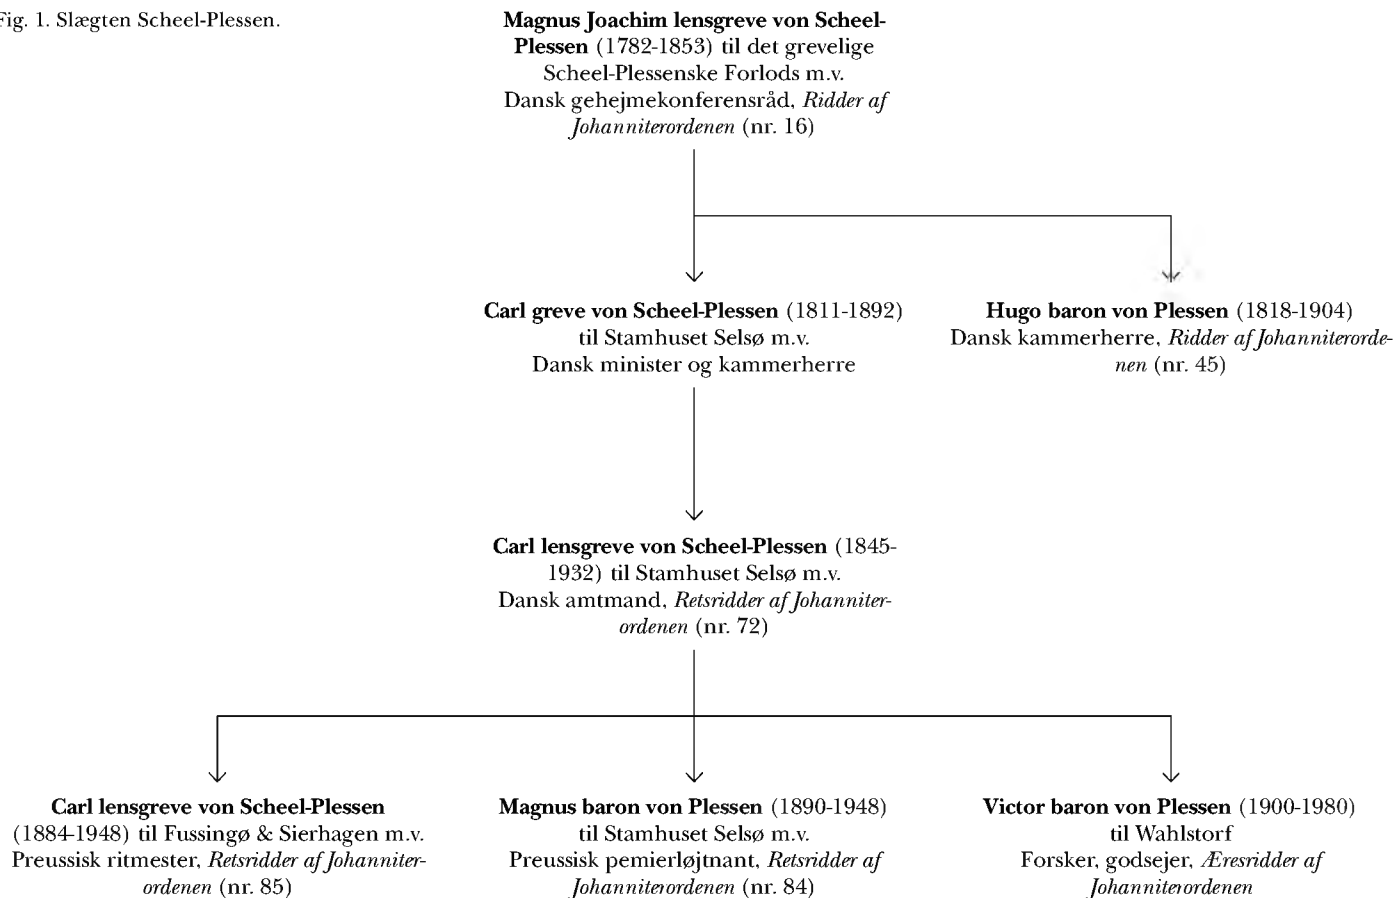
Fig. 1. Slægten Scheel-Plessen.

**Magnus Joachim lensgreve von Scheel-Plessen** (1782-1853) til det grevelige Scheel-Plessenske Forlods m.v.
Dansk gehejmekonferensråd, *Ridder af Johanniterordenen* (nr. 16)

**Carl greve von Scheel-Plessen** (1811-1892) til Stamhuset Selsø m.v.
Dansk minister og kammerherre

**Hugo baron von Plessen** (1818-1904)
Dansk kammerherre, *Ridder af Johanniterordenen* (nr. 45)

**Carl lensgreve von Scheel-Plessen** (1845-1932) til Stamhuset Selsø m.v.
Dansk amtmand, *Retsridder af Johanniterordenen* (nr. 72)

**Carl lensgreve von Scheel-Plessen** (1884-1948) til Fussingø & Sierhagen m.v.
Preussisk ritmester, *Retsridder af Johanniterordenen* (nr. 85)

**Magnus baron von Plessen** (1890-1948) til Stamhuset Selsø m.v.
Preussisk pemierløjtnant, *Retsridder af Johanniterordenen* (nr. 84)

**Victor baron von Plessen** (1900-1980) til Wahlstorf
Forsker, godsejer, *Æresridder af Johanniterordenen*